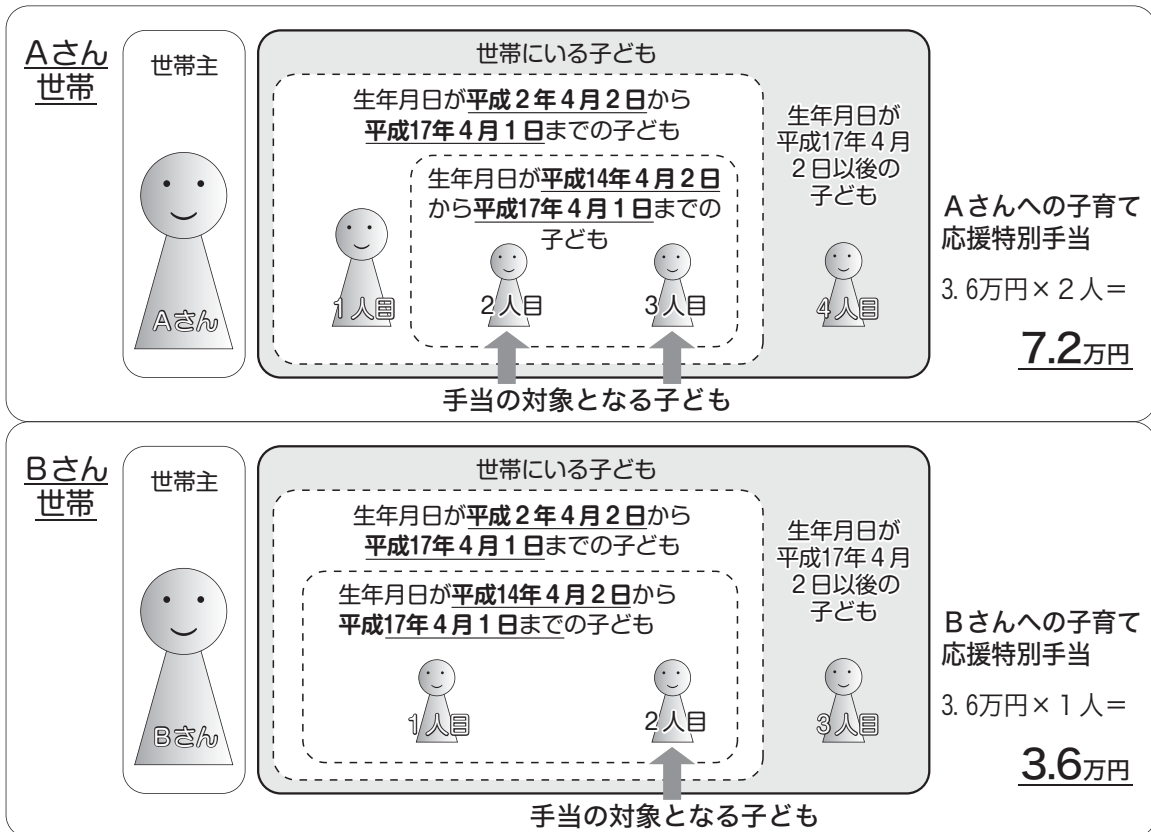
Aさん世帯

世帯主

Aさん

世帯にいる子ども

生年月日が平成２年４月２日から平成17年４月１日までの子ども

生年月日が平成14年４月２日から平成17年４月１日までの子ども

１人目

２人目

３人目

生年月日が平成17年４月２日以後の子ども

４人目

手当の対象となる子ども

Aさんへの子育て応援特別手当

3.6万円×２人＝

7.2万円

Bさん世帯

世帯主

Bさん

世帯にいる子ども

生年月日が平成２年４月２日から平成17年４月１日までの子ども

生年月日が平成14年４月２日から平成17年４月１日までの子ども

１人目

２人目

生年月日が平成17年４月２日以後の子ども

３人目

手当の対象となる子ども

Bさんへの子育て応援特別手当

3.6万円×１人＝

3.6万円